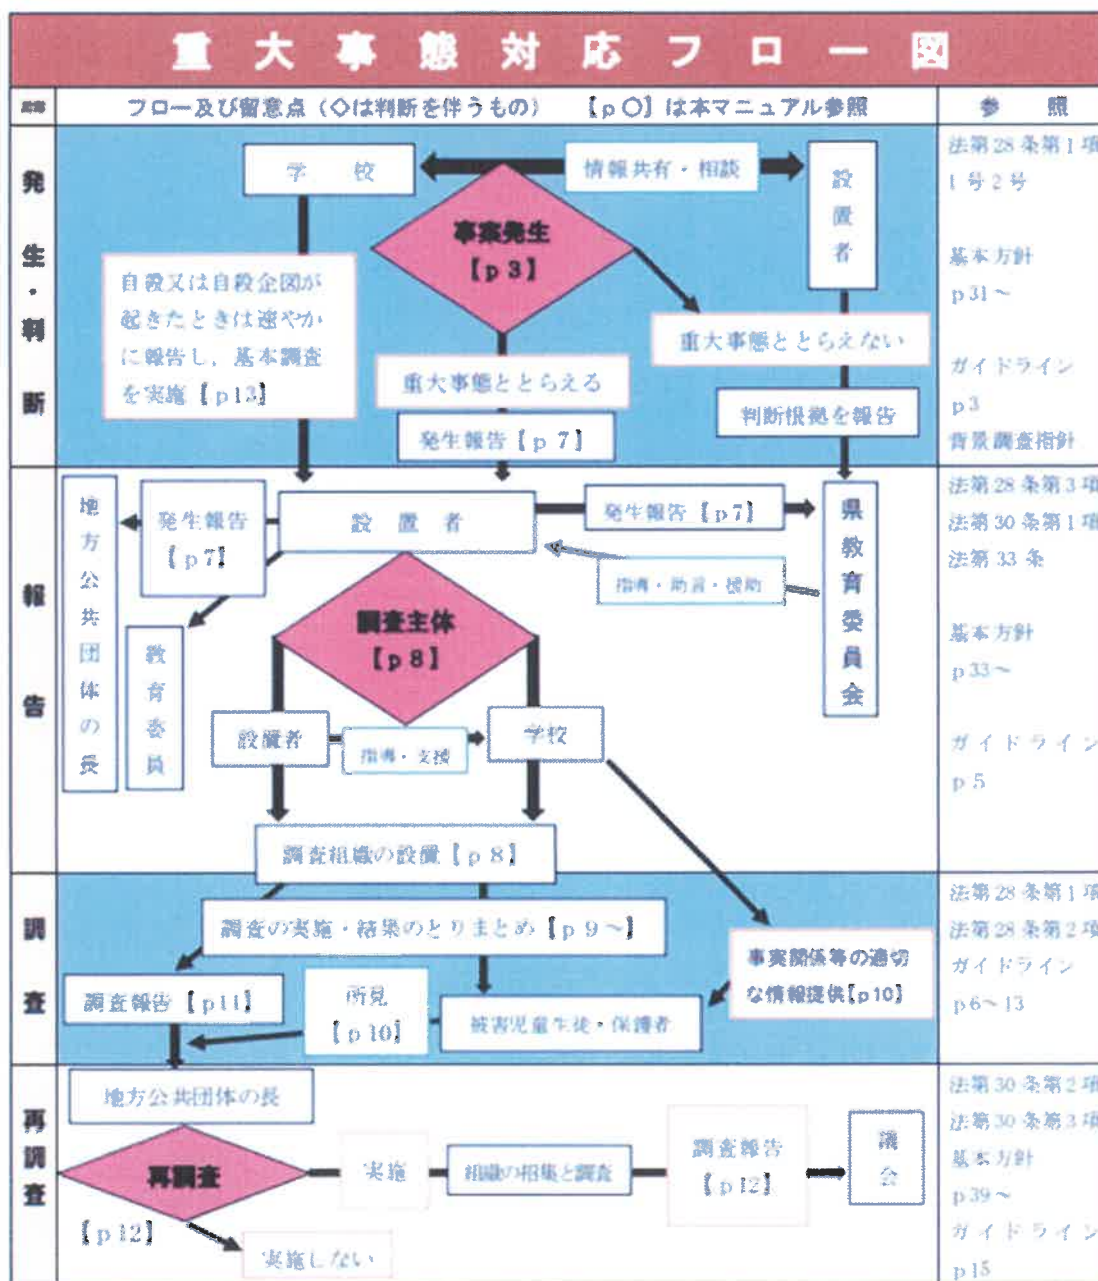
重大事態対応フロー図

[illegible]

フロー及び留意点（◇は判断を伴うもの）　【p○】は本マニュアル参照

参　照

発生・判断

学　校

情報共有・相談

設置者

事案発生【p 3】

自殺又は自殺企図が起きたときは速やかに報告し、基本調査を実施【p 13】

重大事態ととらえない

重大事態ととらえる

判断根拠を報告

発生報告【p 7】

法第28条第1項1号2号
基本方針 p31～
ガイドライン p3
背景調査指針

報告

地方公共団体の長

発生報告【p 7】

設　置　者

発生報告【p 7】

県教育委員会

指導・助言・援助

教育委員

調査主体【p 8】

設置者

指導・支援

学校

調査組織の設置【p 8】

法第28条第3項
法第30条第1項
法第33条
基本方針 p33～
ガイドライン p5

調査

調査の実施・結果のとりまとめ【p 9～】

事実関係等の適切な情報提供【p 10】

調査報告【p 11】

所見【p 10】

被害児童生徒・保護者

法第28条第1項
法第28条第2項
ガイドライン p6～13

再調査

地方公共団体の長

再調査【p 12】

実施

組織の招集と調査

調査報告【p 12】

議会

実施しない

法第30条第2項
法第30条第3項
基本方針 p39～
ガイドライン p15